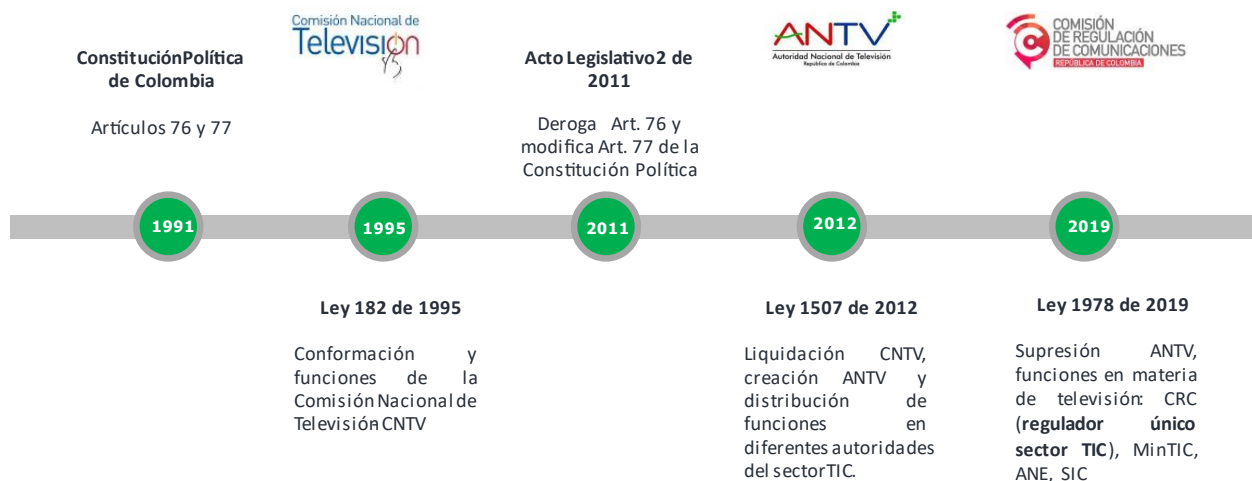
ConstituciónPolítica de Colombia

Artículos 76 y 77

Comisión Nacional de Television

Acto Legislativo2 de 2011

Deroga Art. 76 y modifica Art. 77 de la Constitución Política

ANTV Autoridad Nacional de Televisión República de Colombia

COMISIÓN DE REGULACIÓN DE COMUNICACIONES REPÚBLICA DE COLOMBIA

1991

1995

2011

2012

2019

Ley 182 de 1995

Conformación y funciones de la Comisión Nacional de Televisión CNTV

Ley 1507 de 2012

Liquidación CNTV, creación ANTV y distribución de funciones en diferentes autoridades del sectorTIC.

Ley 1978 de 2019

Supresión ANTV, funciones en materia de televisión: CRC (regulador único sector TIC), MinTIC, ANE, SIC